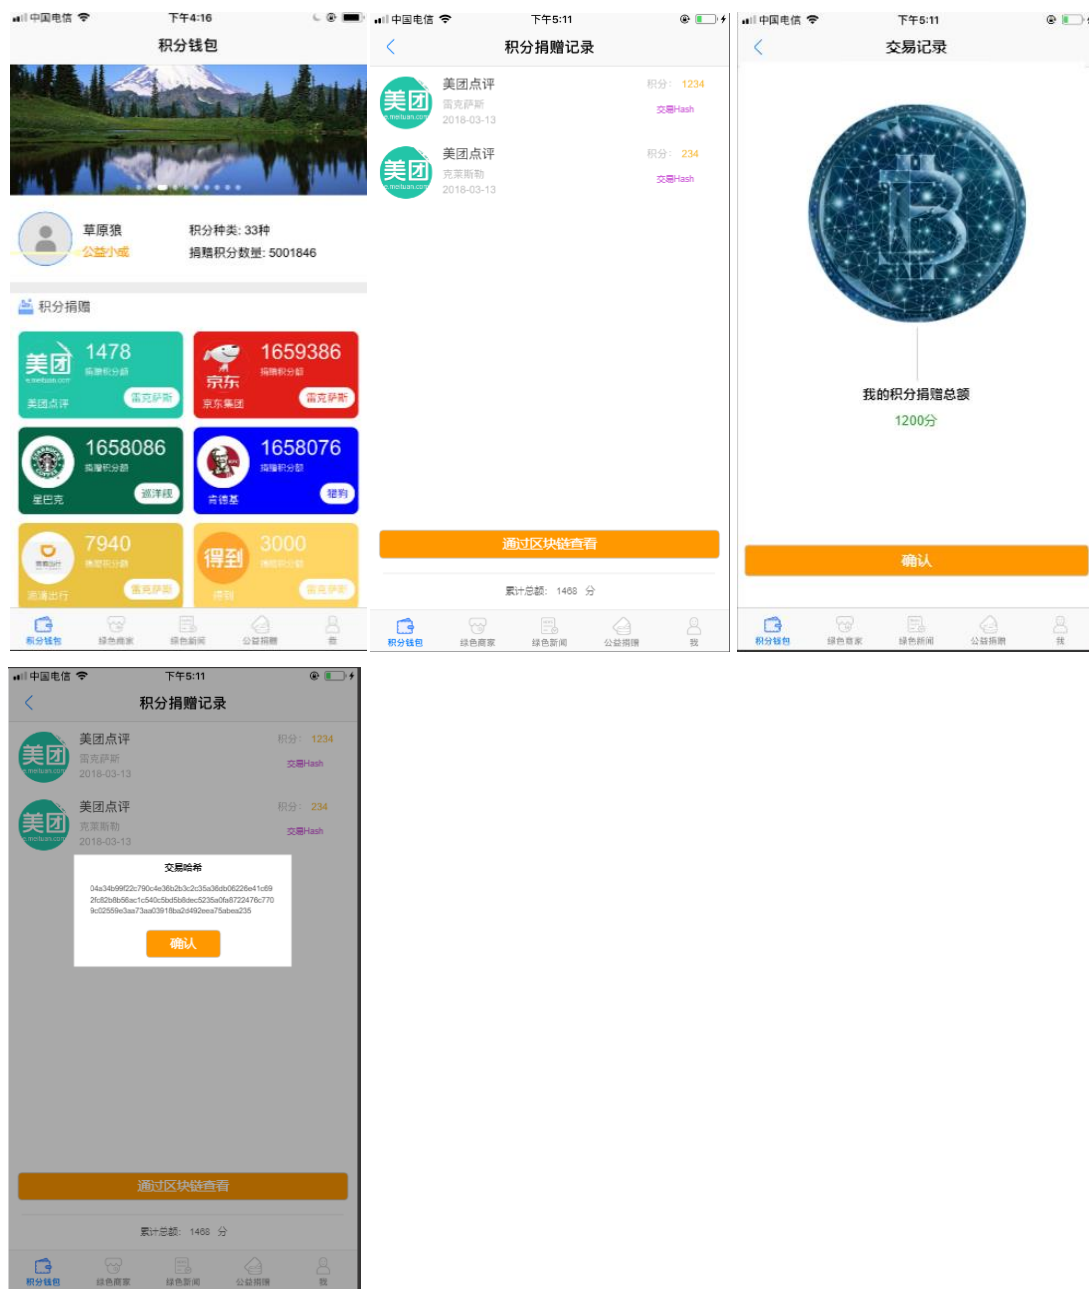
中国电信 下午4:16
积分钱包

草原狼
公益小诚
积分种类: 33种
捐赠积分数量: 5001846

积分捐赠

美团 1478 捐赠积分额 美团点评 雷克萨斯
京东 1659386 捐赠积分额 京东集团 雷克萨斯
1658086 捐赠积分额 星巴克 巡洋舰
1658076 捐赠积分额 肯德基 猎豹
7940 捐赠积分额 首汽出行 雷克萨斯
得到 3000 捐赠积分额 得到 雷克萨斯

积分钱包 绿色商家 绿色新闻 公益捐赠 我

中国电信 下午5:11
积分捐赠记录

美团点评 积分: 1234
雷克萨斯 交易Hash
2018-03-13

美团点评 积分: 234
克莱斯勒 交易Hash
2018-03-13

通过区块链查看

累计总额: 1468 分

积分钱包 绿色商家 绿色新闻 公益捐赠 我

中国电信 下午5:11
交易记录

我的积分捐赠总额
1200分

确认

积分钱包 绿色商家 绿色新闻 公益捐赠 我

中国电信 下午5:11
积分捐赠记录

美团点评 积分: 1234
雷克萨斯 交易Hash
2018-03-13

美团点评 积分: 234
克莱斯勒 交易Hash
2018-03-13

交易哈希
04a34b99f22c790c4e36b2b3c2c35a36db06226e41c69 2fc82b8b56ac1c540c5bd5b8dec5235a0fa8722476c770 9c02559e3aa73aa03918ba2d492eea75abea235

确认

通过区块链查看

累计总额: 1468 分

积分钱包 绿色商家 绿色新闻 公益捐赠 我